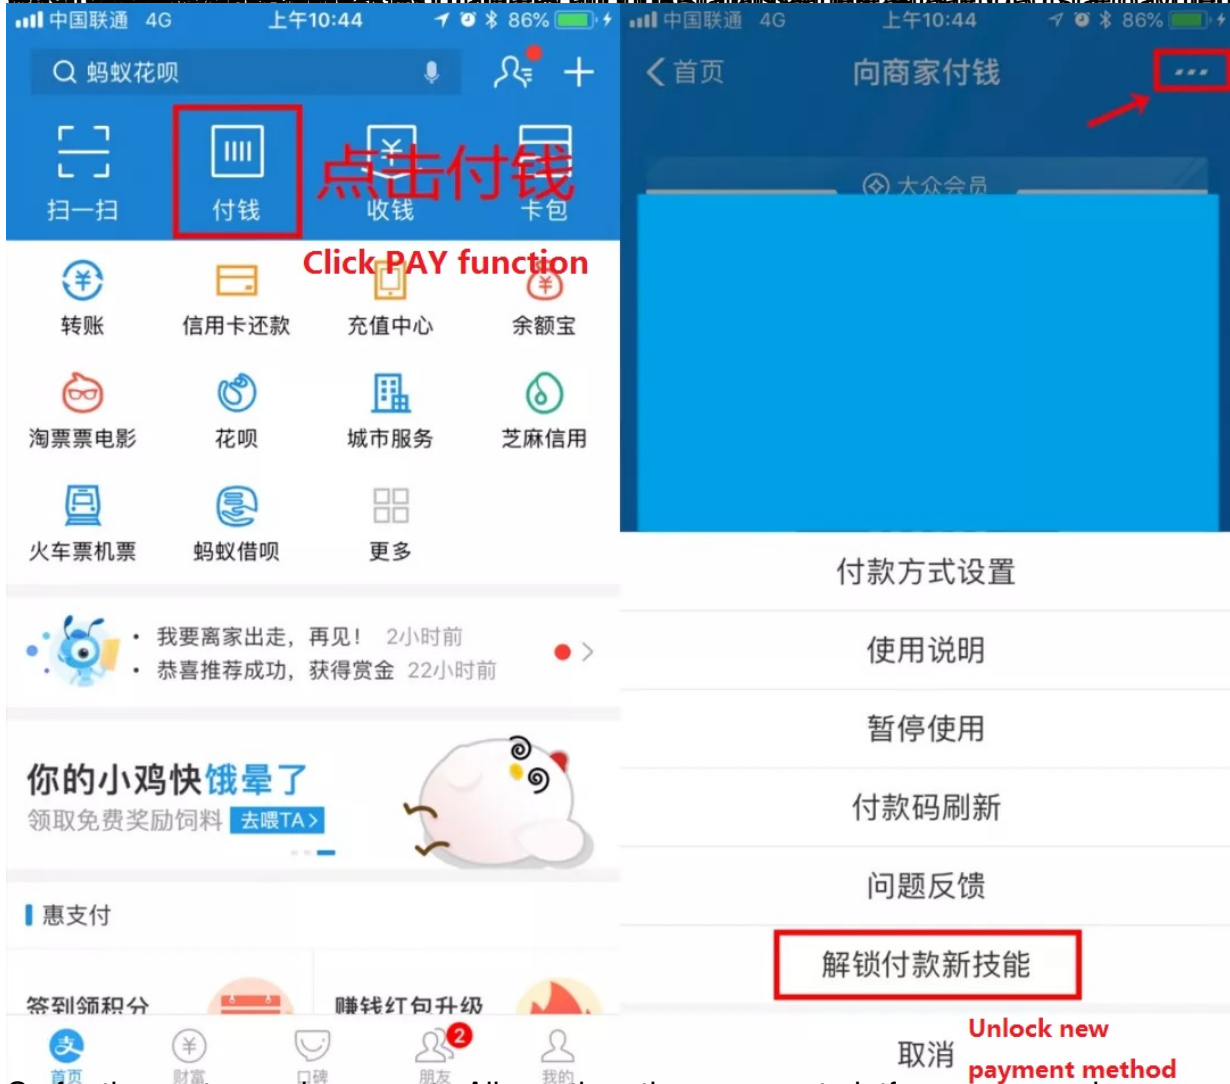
中国联通 4G 上午10:44 86%

蚂蚁花呗

扫一扫 付钱 收钱 卡包

点击付钱

Click PAY function

转账 信用卡还款 充值中心 余额宝

淘票票电影 花呗 城市服务 芝麻信用

火车票机票 蚂蚁借呗 更多

我要离家出走，再见！ 2小时前

恭喜推荐成功，获得赏金 22小时前

你的小鸡快饿晕了

领取免费奖励饲料 去喂TA >

惠支付

签到领积分 赚钱红包升级

首页 财富 口碑 朋友 2 我的

中国联通 4G 上午10:44 86%

首页 向商家付钱

大众会员

付款方式设置

使用说明

暂停使用

付款码刷新

问题反馈

解锁付款新技能

取消

Unlock new payment method